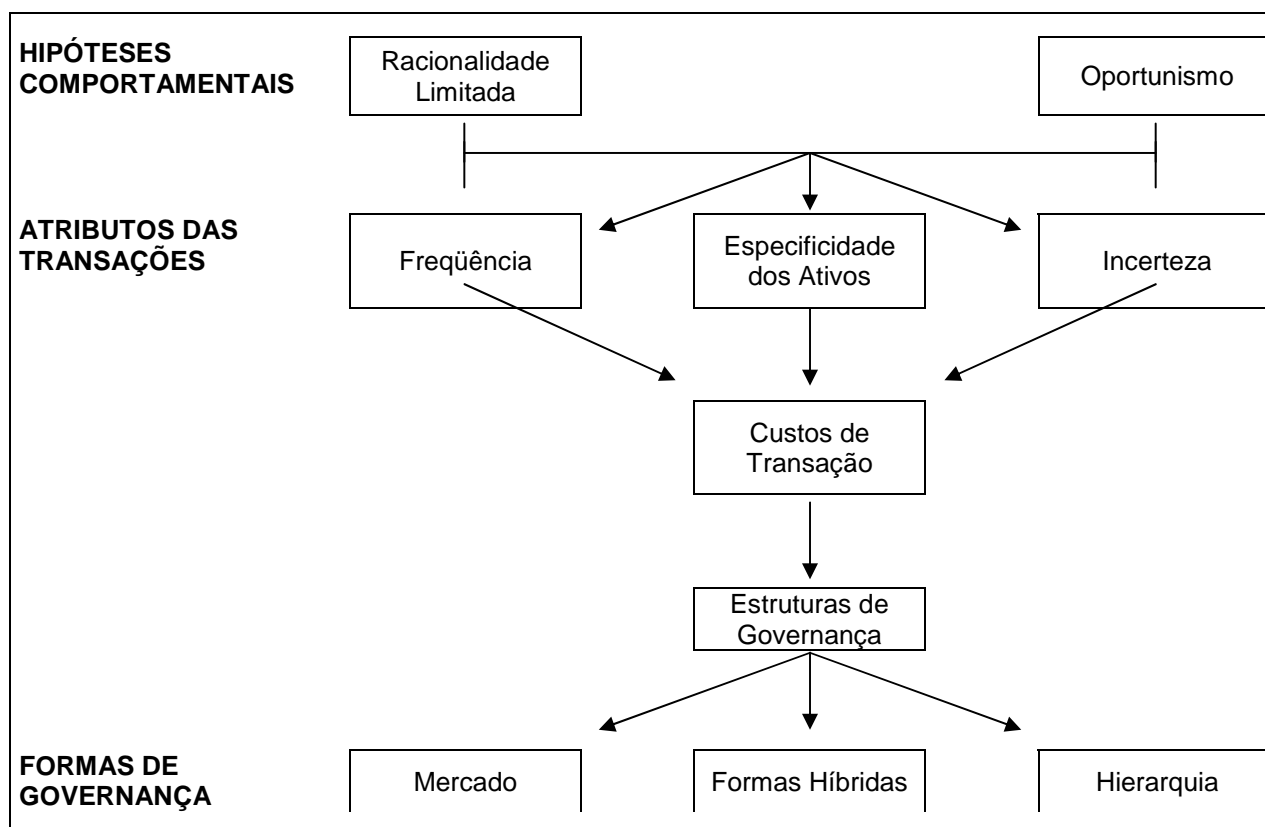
HIPÓTESES COMPORTAMENTAIS

Racionalidade Limitada

Oportunismo

ATRIBUTOS DAS TRANSAÇÕES

Freqüência

Especificidade dos Ativos

Incerteza

Custos de Transação

Estruturas de Governança

FORMAS DE GOVERNANÇA

Mercado

Formas Híbridas

Hierarquia